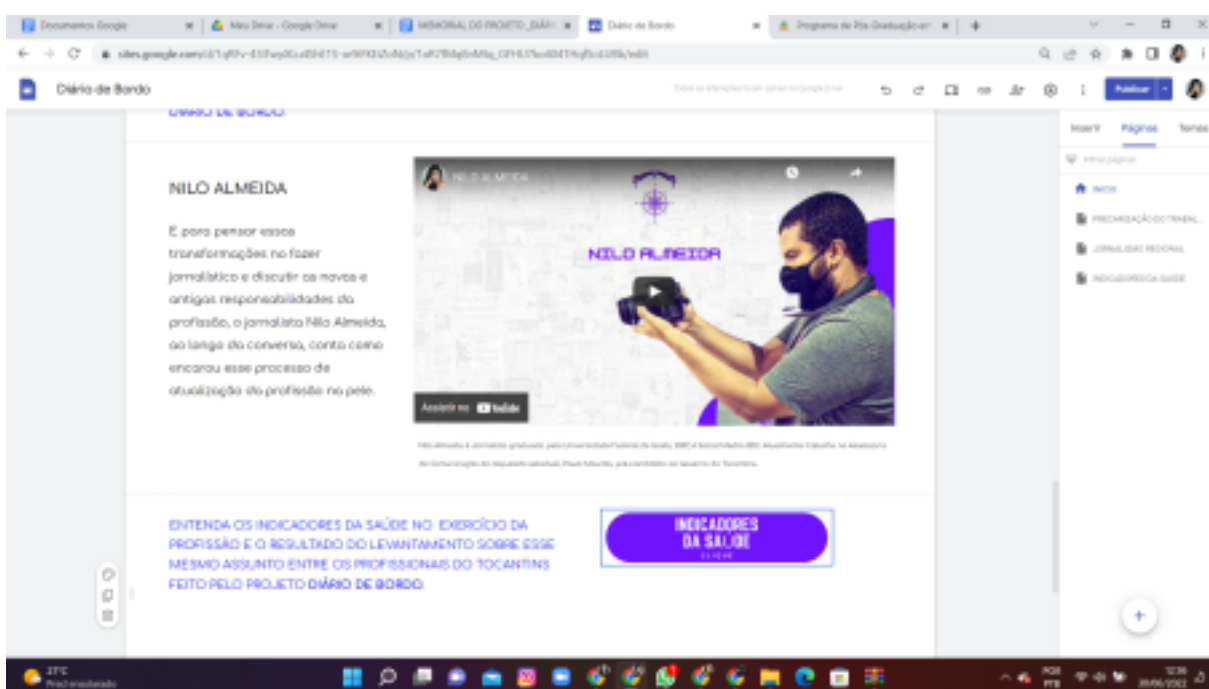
Documentos Google | Meu Drive - Google Drive | MEMORIAL DO PROJETO_DIÁR | Diário de Bordo | Programa de Pós-Graduação em

sites.google.com/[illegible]

Diário de Bordo

Todas as alterações foram salvas no Google Drive

Publicar

DIÁRIO DE BORDO.

NILO ALMEIDA

E para pensar essas transformações no fazer jornalístico e discutir as novas e antigas responsabilidades da profissão, o jornalista Nilo Almeida, ao longo da conversa, conta como encarou esse processo de atualização da profissão na pele.

NILO ALMEIDA

NILO ALMEIDA

Assistir no YouTube

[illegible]

ENTENDA OS INDICADORES DA SAÚDE NO EXERCÍCIO DA PROFISSÃO E O RESULTADO DO LEVANTAMENTO SOBRE ESSE MESMO ASSUNTO ENTRE OS PROFISSIONAIS DO TOCANTINS FEITO PELO PROJETO DIÁRIO DE BORDO.

INDICADORES DA SAÚDE
CLIQUE

Inserir | Páginas | Temas

Filtrar páginas

INÍCIO
PRECARIZAÇÃO DO TRABAL...
JORNALISMO REGIONAL
INDICADORES DA SAÚDE

27°C
Predominantemente

POR
PTB
12:36
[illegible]